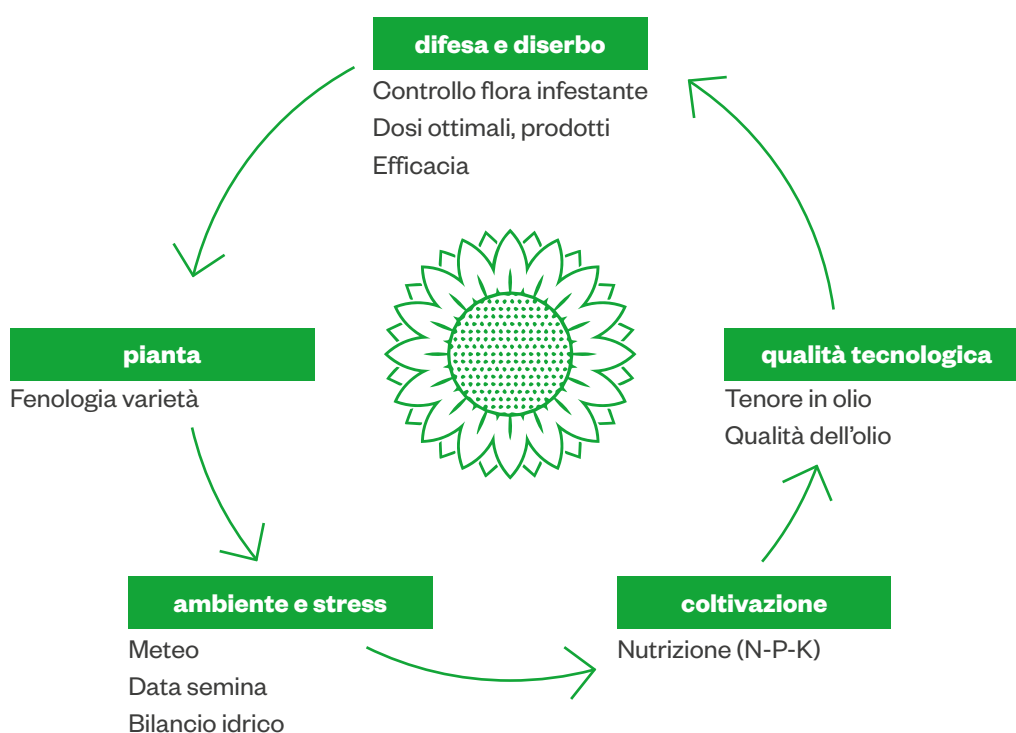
difesa e diserbo
Controllo flora infestante
Dosi ottimali, prodotti
Efficacia

pianta
Fenologia varietà

qualità tecnologica
Tenore in olio
Qualità dell'olio

ambiente e stress
Meteo
Data semina
Bilancio idrico

coltivazione
Nutrizione (N-P-K)